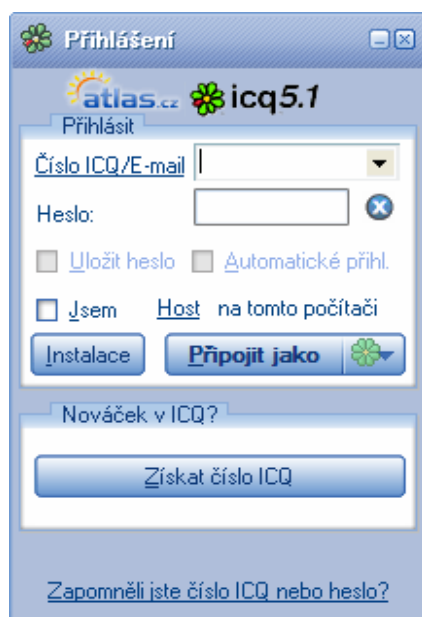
Přihlášení

atlas.cz icq5.1

Přihlásit

Číslo ICQ/E-mail

Heslo:

Uložit heslo Automatické přihl.

Jsem Host na tomto počítači

Instalace Připojit jako

Nováček v ICQ?

Získat číslo ICQ

Zapomněli jste číslo ICQ nebo heslo?